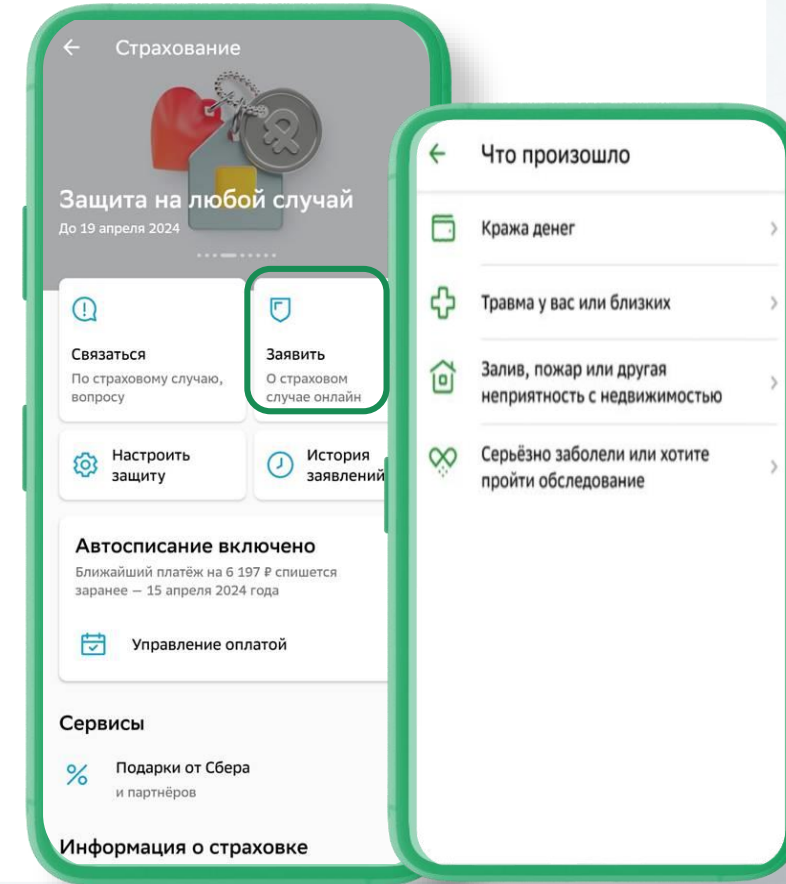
Страхование

Защита на любой случай
До 19 апреля 2024

Связаться
По страховому случаю, вопросу

Заявить
О страховом случае онлайн

Настроить защиту

История заявлений

Автосписание включено
Ближайший платёж на 6 197 ₽ спишется заранее — 15 апреля 2024 года

Управление оплатой

Сервисы

Подарки от Сбера
и партнёров

Информация о страховке

Что произошло

Кража денег

Травма у вас или близких

Залив, пожар или другая неприятность с недвижимостью

Серьёзно заболели или хотите пройти обследование